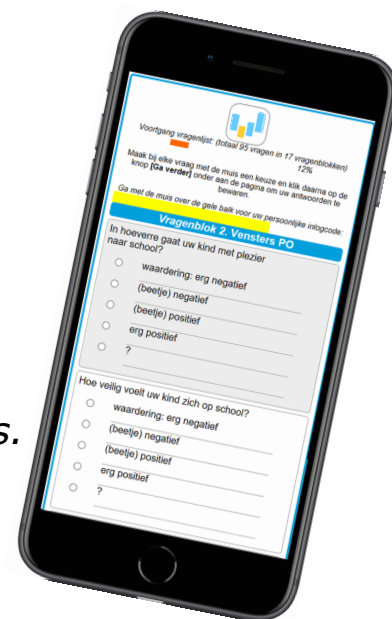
Voortgang vragenlijst: (totaal 95 vragen in 17 vragenblokken) 12%

Maak bij elke vraag met de muis een keuze en klik daarna op de knop **[Ga verder]** onder aan de pagina om uw antwoorden te bewaren.

Ga met de muis over de gele balk voor uw persoonlijke inlogcode:

Vragenblok 2. Vensters PO

In hoeverre gaat uw kind met plezier naar school?

waardering: erg negatief

(beetje) negatief

(beetje) positief

erg positief

?

Hoe veilig voelt uw kind zich op school?

waardering: erg negatief

(beetje) negatief

(beetje) positief

erg positief

?

s.